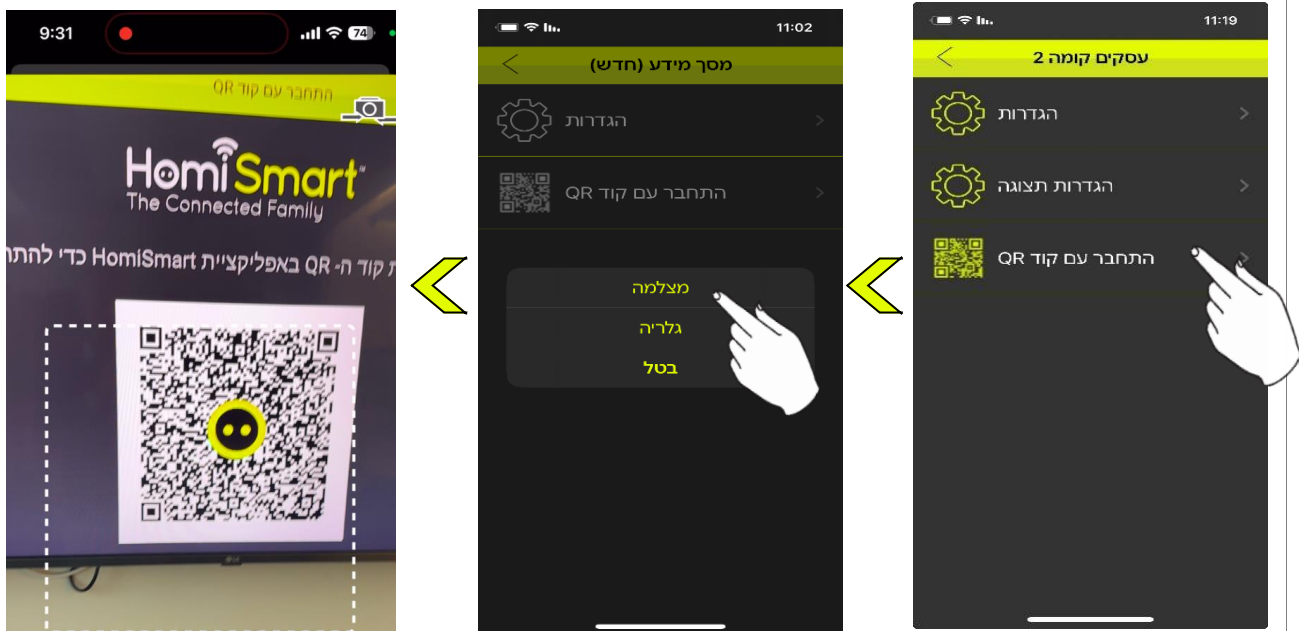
9:31

74

התחבר עם קוד QR

HomiSmart™
The Connected Family

ת קוד ה- QR באפליקציית HomiSmart כדי להתח

11:02

מסך מידע (חדש)

הגדרות

התחבר עם קוד QR

מצלמה

גלריה

בטל

11:19

עסקים קומה 2

הגדרות

הגדרות תצוגה

התחבר עם קוד QR